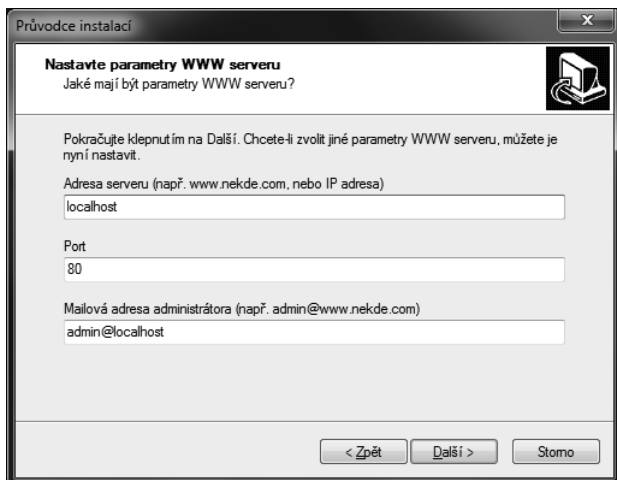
Průvodce instalací

Nastavte parametry WWW serveru
Jaké mají být parametry WWW serveru?

Pokračujte klepnutím na Další. Chcete-li zvolit jiné parametry WWW serveru, můžete je nyní nastavit.

Adresa serveru (např. www.nekde.com, nebo IP adresa)
localhost

Port
80

Mailová adresa administrátora (např. admin@www.nekde.com)
admin@localhost

< Zpět
Další >
Storno